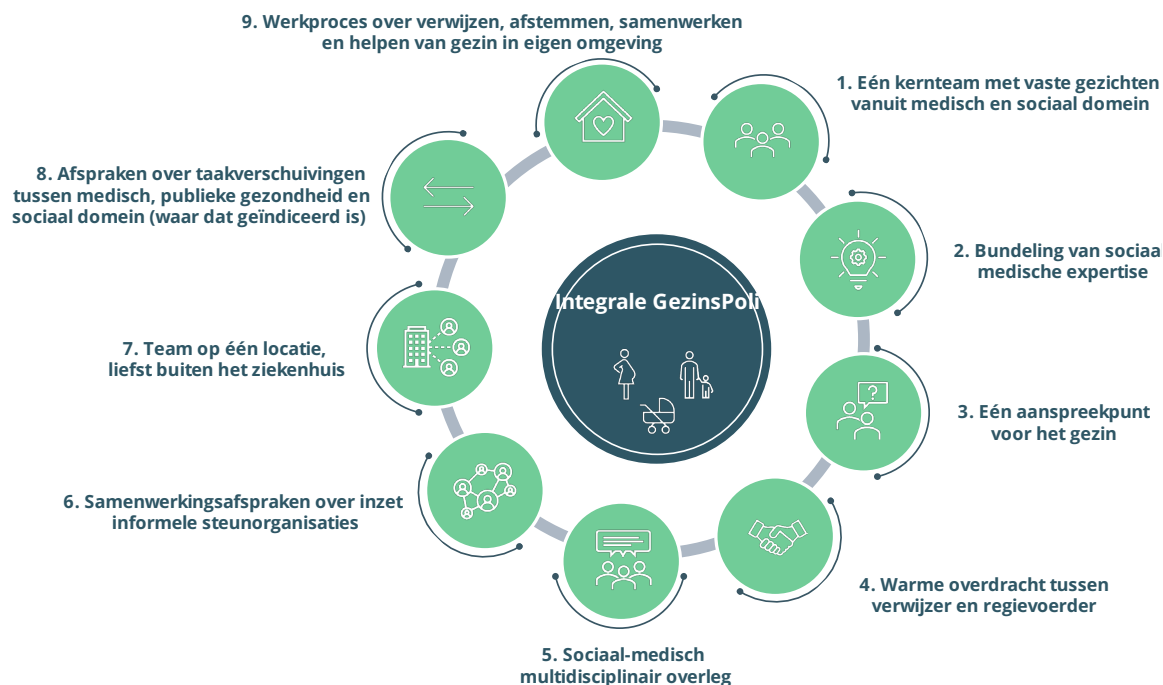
9. Werkproces over verwijzen, afstemmen, samenwerken en helpen van gezin in eigen omgeving

1. Eén kernteam met vaste gezichten vanuit medisch en sociaal domein

8. Afspraken over taakverschuivingen tussen medisch, publieke gezondheid en sociaal domein (waar dat geïndiceerd is)

2. Bundeling van sociaa medische expertise

Integrale GezinsPoli

7. Team op één locatie, liefst buiten het ziekenhuis

3. Eén aanspreekpunt voor het gezin

6. Samenwerkingsafspraken over inzet informele steunorganisaties

4. Warme overdracht tussen verwijzer en regievoerder

5. Sociaal-medisch multidisciplinair overleg